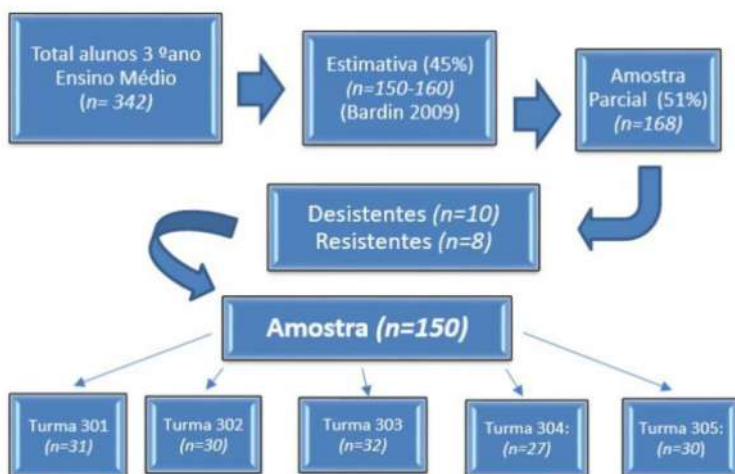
Total alunos 3 ºano Ensino Médio (n= 342)

Estimativa (45%) (n=150-160) (Bardin 2009)

Amostra Parcial (51%) (n=168)

Desistentes (n=10) Resistentes (n=8)

Amostra (n=150)

Turma 301 (n=31)

Turma 302 (n=30)

Turma 303 (n=32)

Turma 304: (n=27)

Turma 305: (n=30)